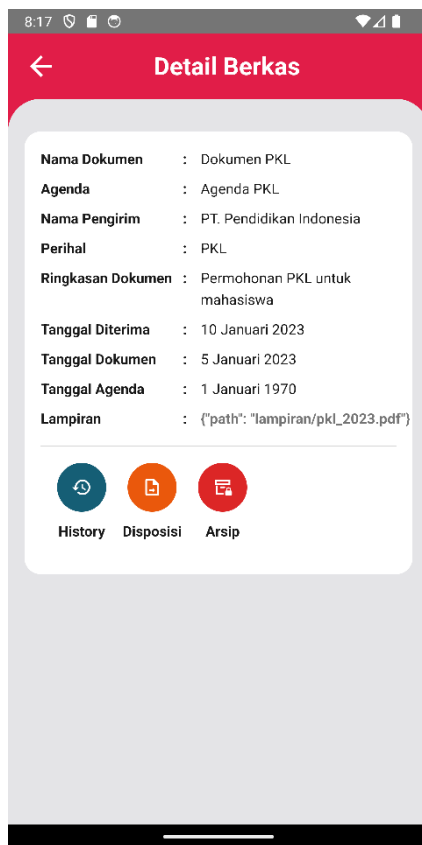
8:17

Detail Berkas

| | | |
|---|---|---|
| Nama Dokumen | : | Dokumen PKL |
| Agenda | : | Agenda PKL |
| Nama Pengirim | : | PT. Pendidikan Indonesia |
| Perihal | : | PKL |
| Ringkasan Dokumen | : | Permohonan PKL untuk mahasiswa |
| Tanggal Diterima | : | 10 Januari 2023 |
| Tanggal Dokumen | : | 5 Januari 2023 |
| Tanggal Agenda | : | 1 Januari 1970 |
| Lampiran | : | {"path": "lampiran/pkl_2023.pdf"} |

History

Disposisi

Arsip